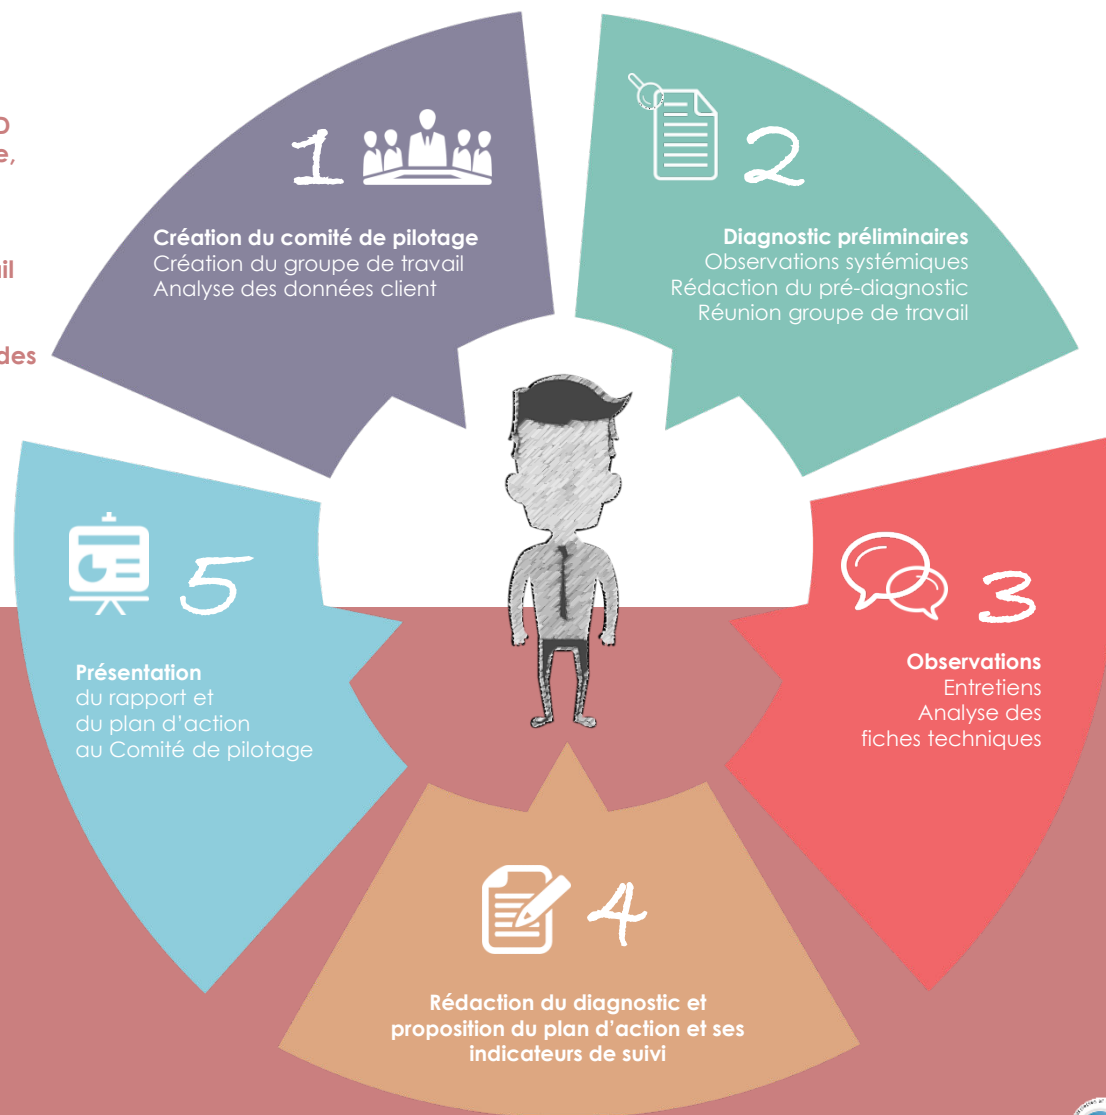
O
e,

il

des

1

Création du comité de pilotage
Création du groupe de travail
Analyse des données client

2

Diagnostic préliminaires
Observations systémiques
Rédaction du pré-diagnostic
Réunion groupe de travail

3

Observations
Entretiens
Analyse des fiches techniques

4

Rédaction du diagnostic et proposition du plan d'action et ses indicateurs de suivi

5

Présentation
du rapport et
du plan d'action
au Comité de pilotage